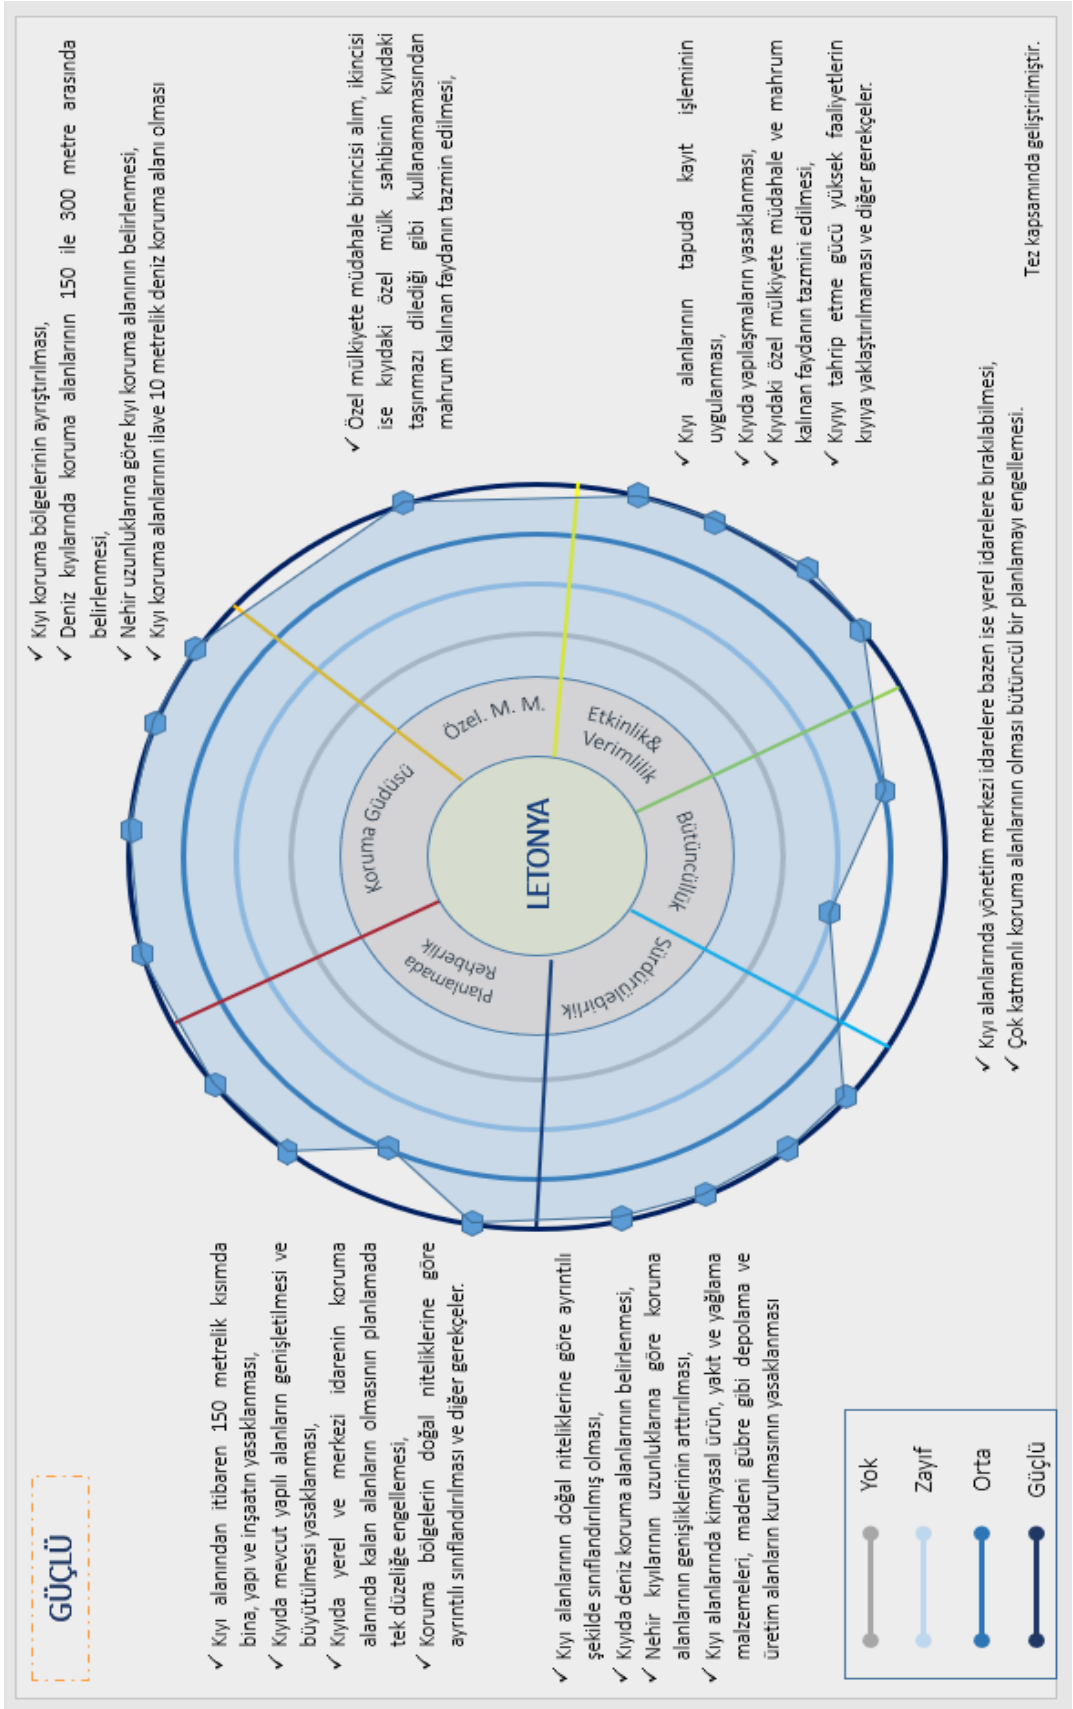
GÜÇLÜ

✓ Kıyı alanından itibaren 150 metrelik kısımda bina, yapı ve inşaatın yasaklanması,
✓ Kıyıda mevcut yapılı alanların genişletilmesi ve büyütülmesi yasaklanması,
✓ Kıyıda yerel ve merkezi idarenin koruma alanında kalan alanların olmasının planlamada tek düzeliğe engellemesi,
✓ Koruma bölgelerin doğal niteliklerine göre ayrıntılı sınıflandırılması ve diğer gerekçeler.

✓ Kıyı alanlarının doğal niteliklerine göre ayrıntılı şekilde sınıflandırılmış olması,
✓ Kıyıda deniz koruma alanlarının belirlenmesi,
✓ Nehir kıyılarının uzunluklarına göre koruma alanlarının genişliklerinin arttırılması,
✓ Kıyı alanlarında kimyasal ürün, yakıt ve yağlama malzemeleri, madeni gübre gibi depolama ve üretim alanların kurulmasının yasaklanması

Yok
Zayıf
Orta
Güçlü

✓ Kıyı koruma bölgelerinin ayrıştırılması,
✓ Deniz kıyılarında koruma alanlarının 150 ile 300 metre arasında belirlenmesi,
✓ Nehir uzunluklarına göre kıyı koruma alanının belirlenmesi,
✓ Kıyı koruma alanlarının ilave 10 metrelik deniz koruma alanı olması

✓ Özel mülkiyete müdahale birincisi alım, ikincisi ise kıyıdaki özel mülk sahibinin kıyıdaki taşınmazı dilediği gibi kullanamamasından mahrum kalınan faydanın tazmin edilmesi,

✓ Kıyı alanlarının tapuda kayıt işleminin uygulanması,
✓ Kıyıda yapılaşmaların yasaklanması,
✓ Kıyıdaki özel mülkiyete müdahale ve mahrum kalınan faydanın tazmini edilmesi,
✓ Kıyıyı tahrip etme gücü yüksek faaliyetlerin kıyıya yaklaştırılmaması ve diğer gerekçeler.

Koruma Güdüsü
Özel. M. M.
Etkinlik& Verimlilik
Bütüncüllük
Sürdürülebirlik
Planlamada Rehberlik
LETONYA

✓ Kıyı alanlarında yönetim merkezi idarelere bazen ise yerel idarelere bırakılabilmesi,
✓ Çok katmanlı koruma alanlarının olması bütüncül bir planlamayı engellemesi.

Tez kapsamında geliştirilmiştir.